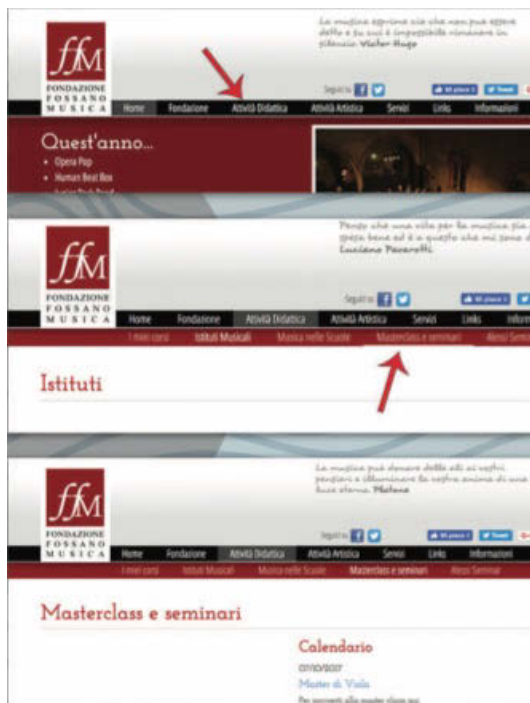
fM
FONDAZIONE FOSSANO MUSICA

La musica esprime ciò che non può essere detto e su cui è impossibile rimanere in silenzio. Victor Hugo

Seguici su

Home | Fondazione | Attività Didattica | Attività Artistica | Servizi | Links | Informazioni

Quest'anno...
• Opera Pop
• Human Beat Box
• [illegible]

fM
FONDAZIONE FOSSANO MUSICA

Penso che una vita per la musica sia spesa bene ed è a questo che mi sono d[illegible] Luciano Pavarotti

Seguici su

Home | Fondazione | Attività Didattica | Attività Artistica | Servizi | Links | Inform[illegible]

I miei corsi | Istituti Musicali | Musica nelle Scuole | Masterclass e seminari | Alessi Semi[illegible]

Istituti

fM
FONDAZIONE FOSSANO MUSICA

La musica può donare delle ali ai vostri pensieri e illuminare la vostra anima di una luce eterna. Platone

Seguici su

Home | Fondazione | Attività Didattica | Attività Artistica | Servizi | Links | Informazioni

I miei corsi | Istituti Musicali | Musica nelle Scuole | Masterclass e seminari | Alessi Seminar

Masterclass e seminari

Calendario
07/10/2017
Master di Viola
Per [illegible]